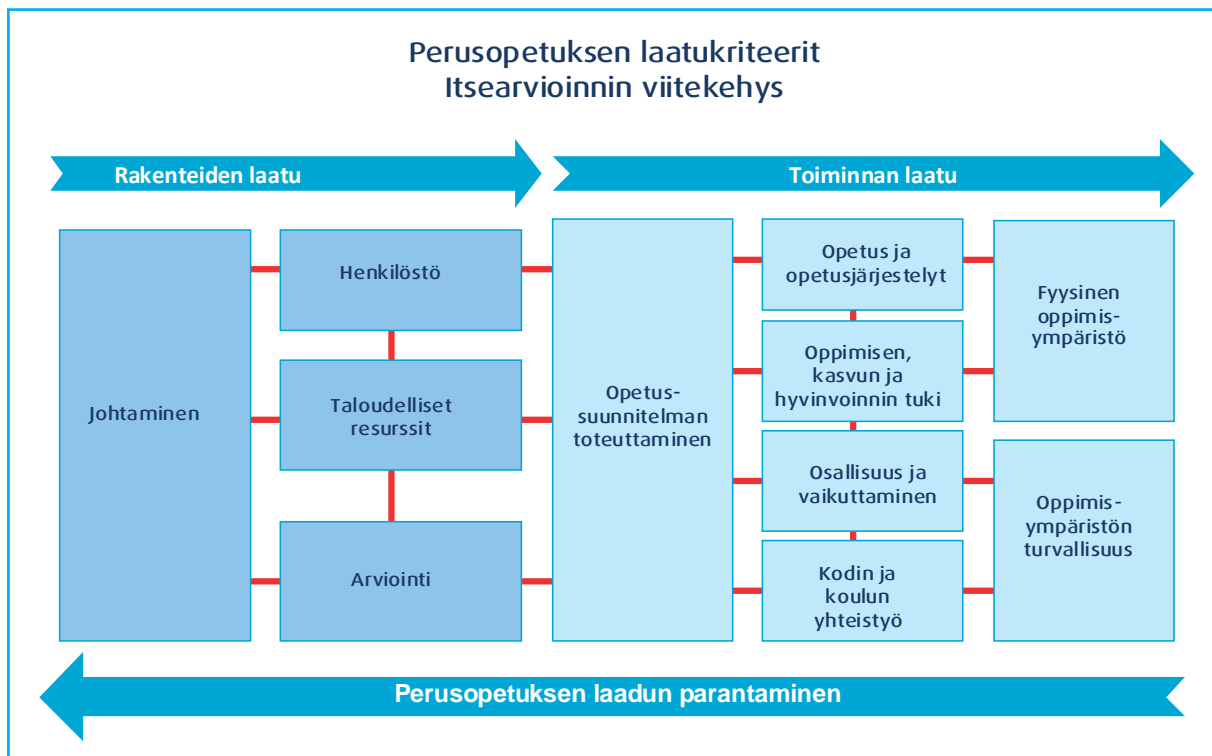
Perusopetuksen laatukriteerit
Itsearvioinnin viitekehys

Rakenteiden laatu

Toiminnan laatu

Johtaminen

Henkilöstö

Taloudelliset resurssit

Arviointi

Opetussuunnitelman toteuttaminen

Opetus ja opetusjärjestelyt

Oppimisen, kasvun ja hyvinvoinnin tuki

Osallisuus ja vaikuttaminen

Kodin ja koulun yhteistyö

Fyysinen oppimisympäristö

Oppimisympäristön turvallisuus

Perusopetuksen laadun parantaminen